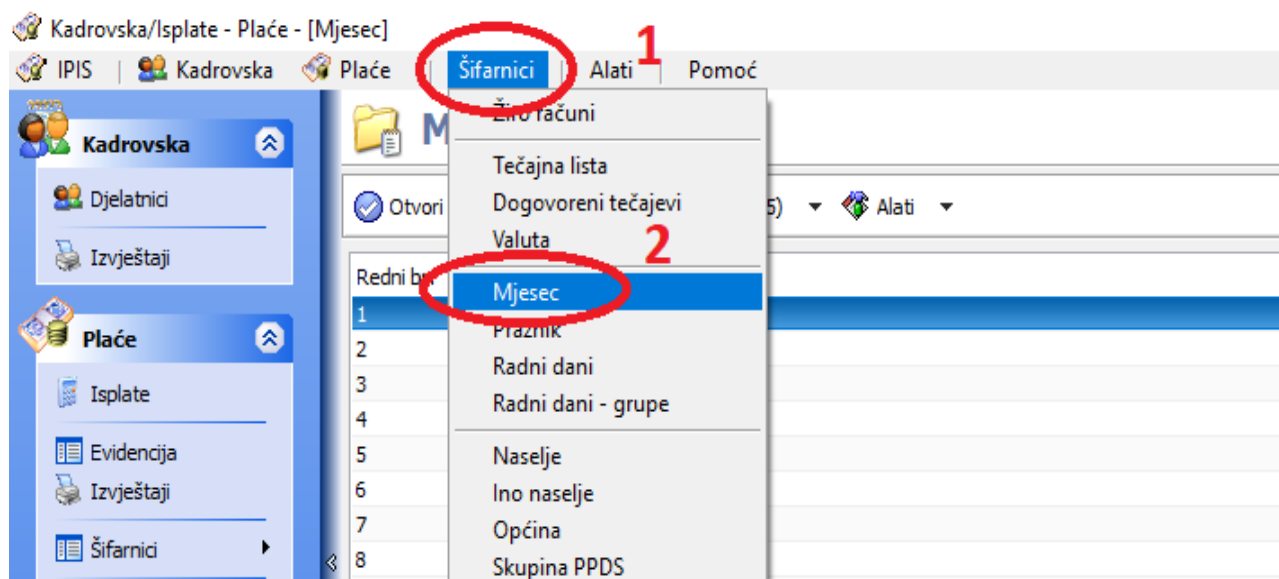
Kadrovska/Isplate - Plaće - [Mjesec]

IPIS | Kadrovska Plaće Šifarnici Alati Pomoć

1

Kadrovska

Djelatnici

Izvještaji

Plaće

Isplate

Evidencija

Izvještaji

Šifarnici

M

Otvori

5) Alati

Redni br

1
2
3
4
5
6
7
8

Žiro računi

Tečajna lista

Dogovoreni tečajevi

Valuta

2

Mjesec

Praznik

Radni dani

Radni dani - grupe

Naselje

Ino naselje

Općina

Skupina PPDS